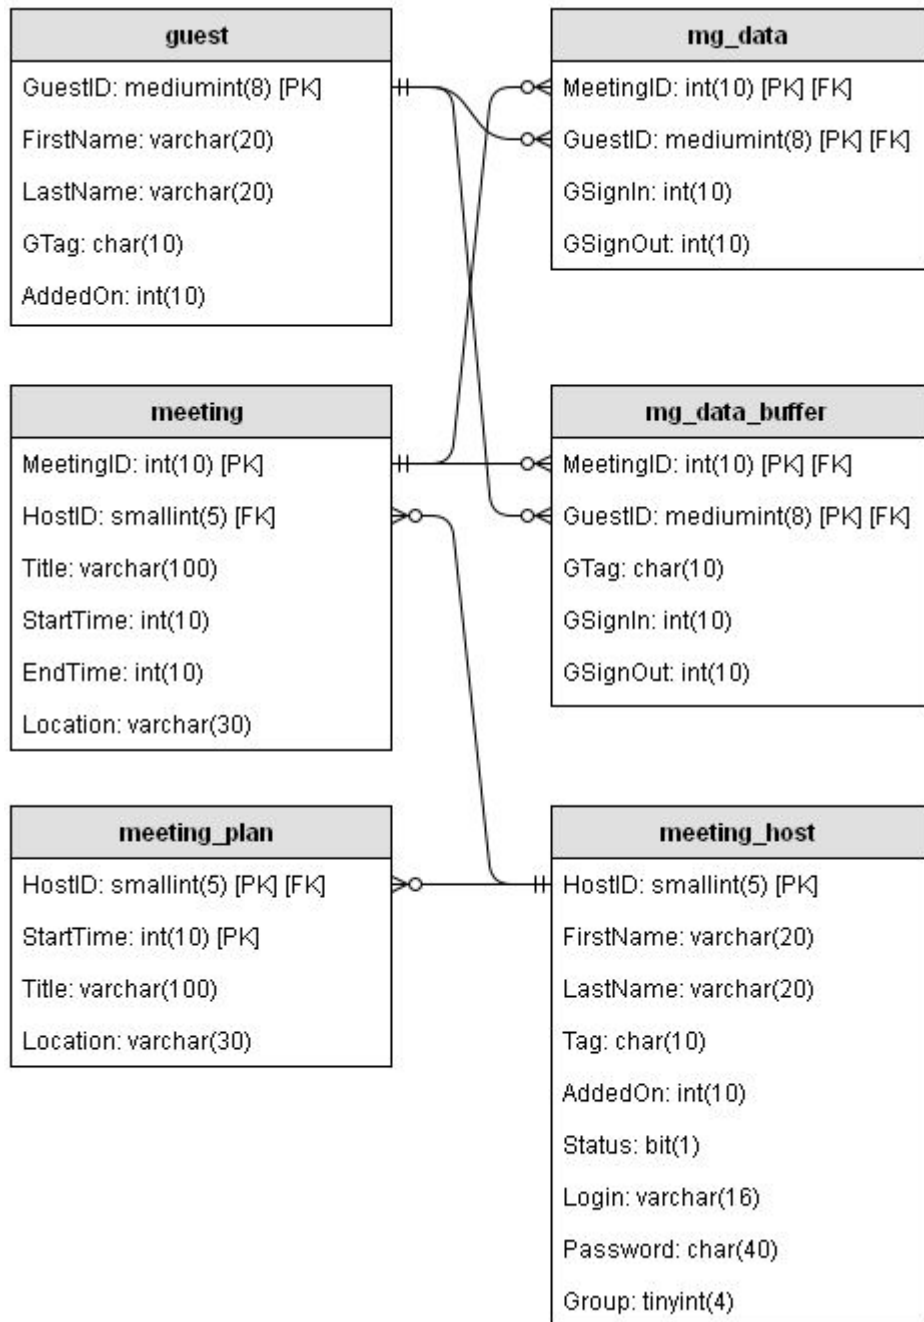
guest

GuestID: mediumint(8) [PK]

FirstName: varchar(20)

LastName: varchar(20)

GTag: char(10)

AddedOn: int(10)

mg_data

MeetingID: int(10) [PK] [FK]

GuestID: mediumint(8) [PK] [FK]

GSignIn: int(10)

GSignOut: int(10)

meeting

MeetingID: int(10) [PK]

HostID: smallint(5) [FK]

Title: varchar(100)

StartTime: int(10)

EndTime: int(10)

Location: varchar(30)

mg_data_buffer

MeetingID: int(10) [PK] [FK]

GuestID: mediumint(8) [PK] [FK]

GTag: char(10)

GSignIn: int(10)

GSignOut: int(10)

meeting_plan

HostID: smallint(5) [PK] [FK]

StartTime: int(10) [PK]

Title: varchar(100)

Location: varchar(30)

meeting_host

HostID: smallint(5) [PK]

FirstName: varchar(20)

LastName: varchar(20)

Tag: char(10)

AddedOn: int(10)

Status: bit(1)

Login: varchar(16)

Password: char(40)

Group: tinyint(4)